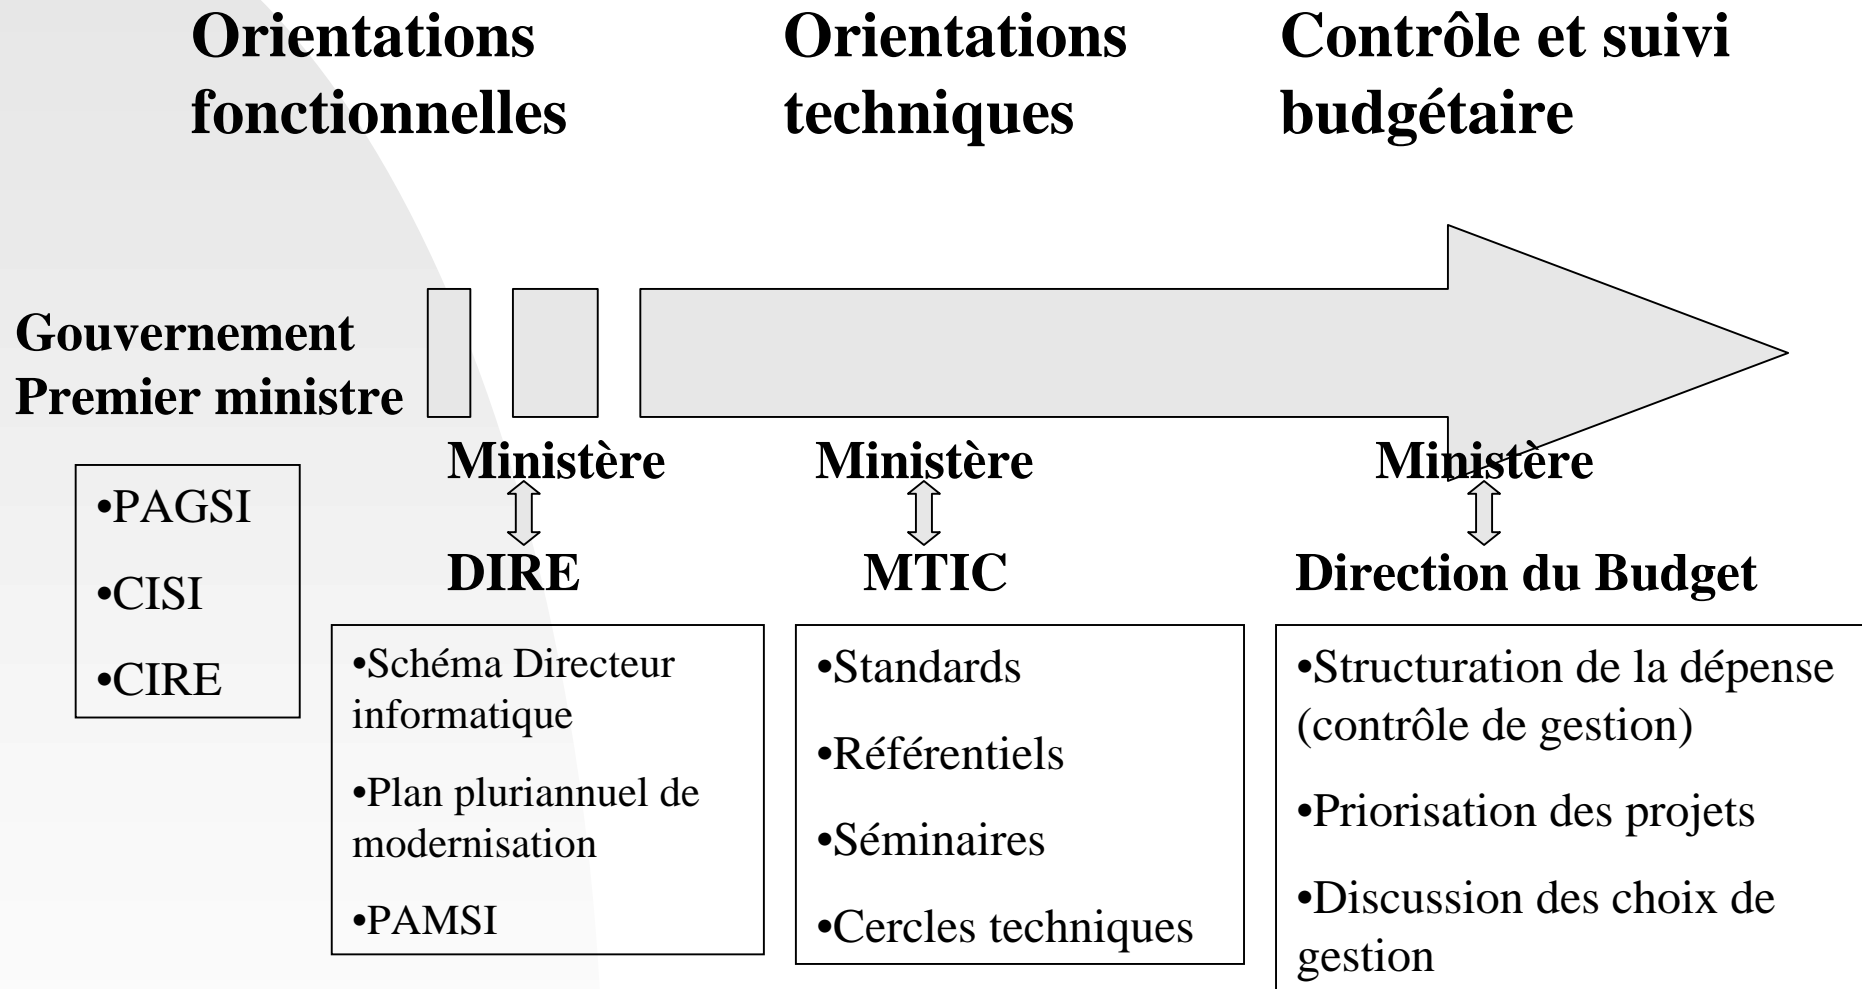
Orientations fonctionnelles

Orientations techniques

Contrôle et suivi budgétaire

Gouvernement
Premier ministre

•PAGSI

•CISI

•CIRE

Ministère
DIRE

•Schéma Directeur informatique

•Plan pluriannuel de modernisation

•PAMSI

Ministère
MTIC

•Standards

•Référentiels

•Séminaires

•Cercles techniques

Ministère
Direction du Budget

•Structuration de la dépense (contrôle de gestion)

•Priorisation des projets

•Discussion des choix de gestion